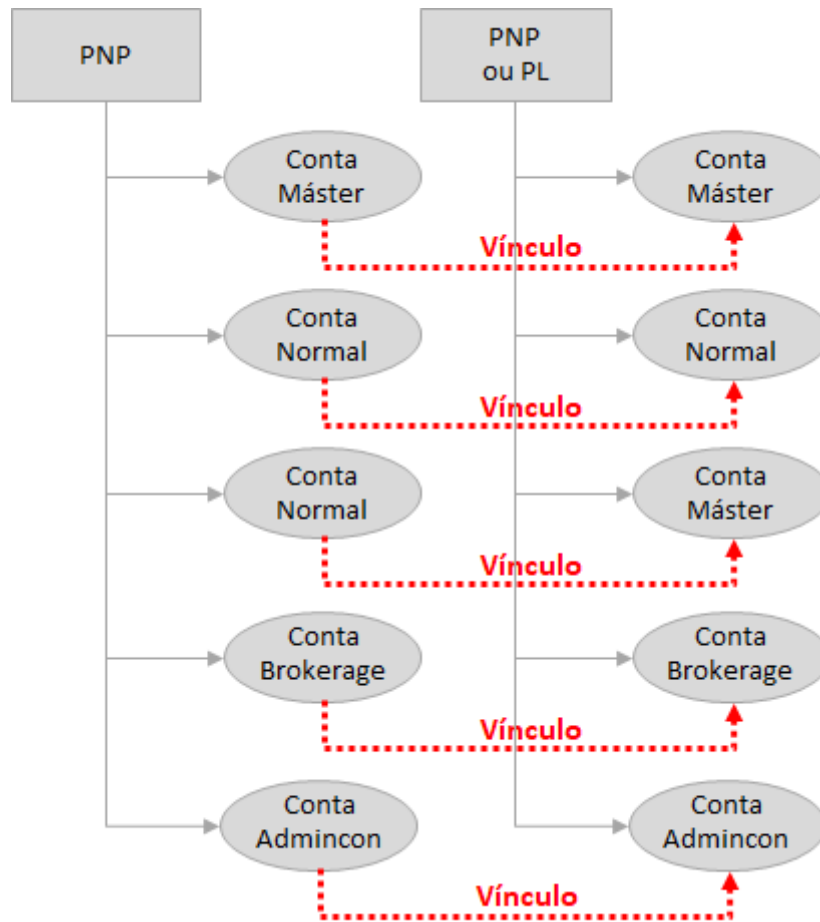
PNP

PNP ou PL

Conta Máster

Conta Máster

Vínculo

Conta Normal

Conta Normal

Vínculo

Conta Normal

Conta Máster

Vínculo

Conta Brokerage

Conta Brokerage

Vínculo

Conta Admincon

Conta Admincon

Vínculo